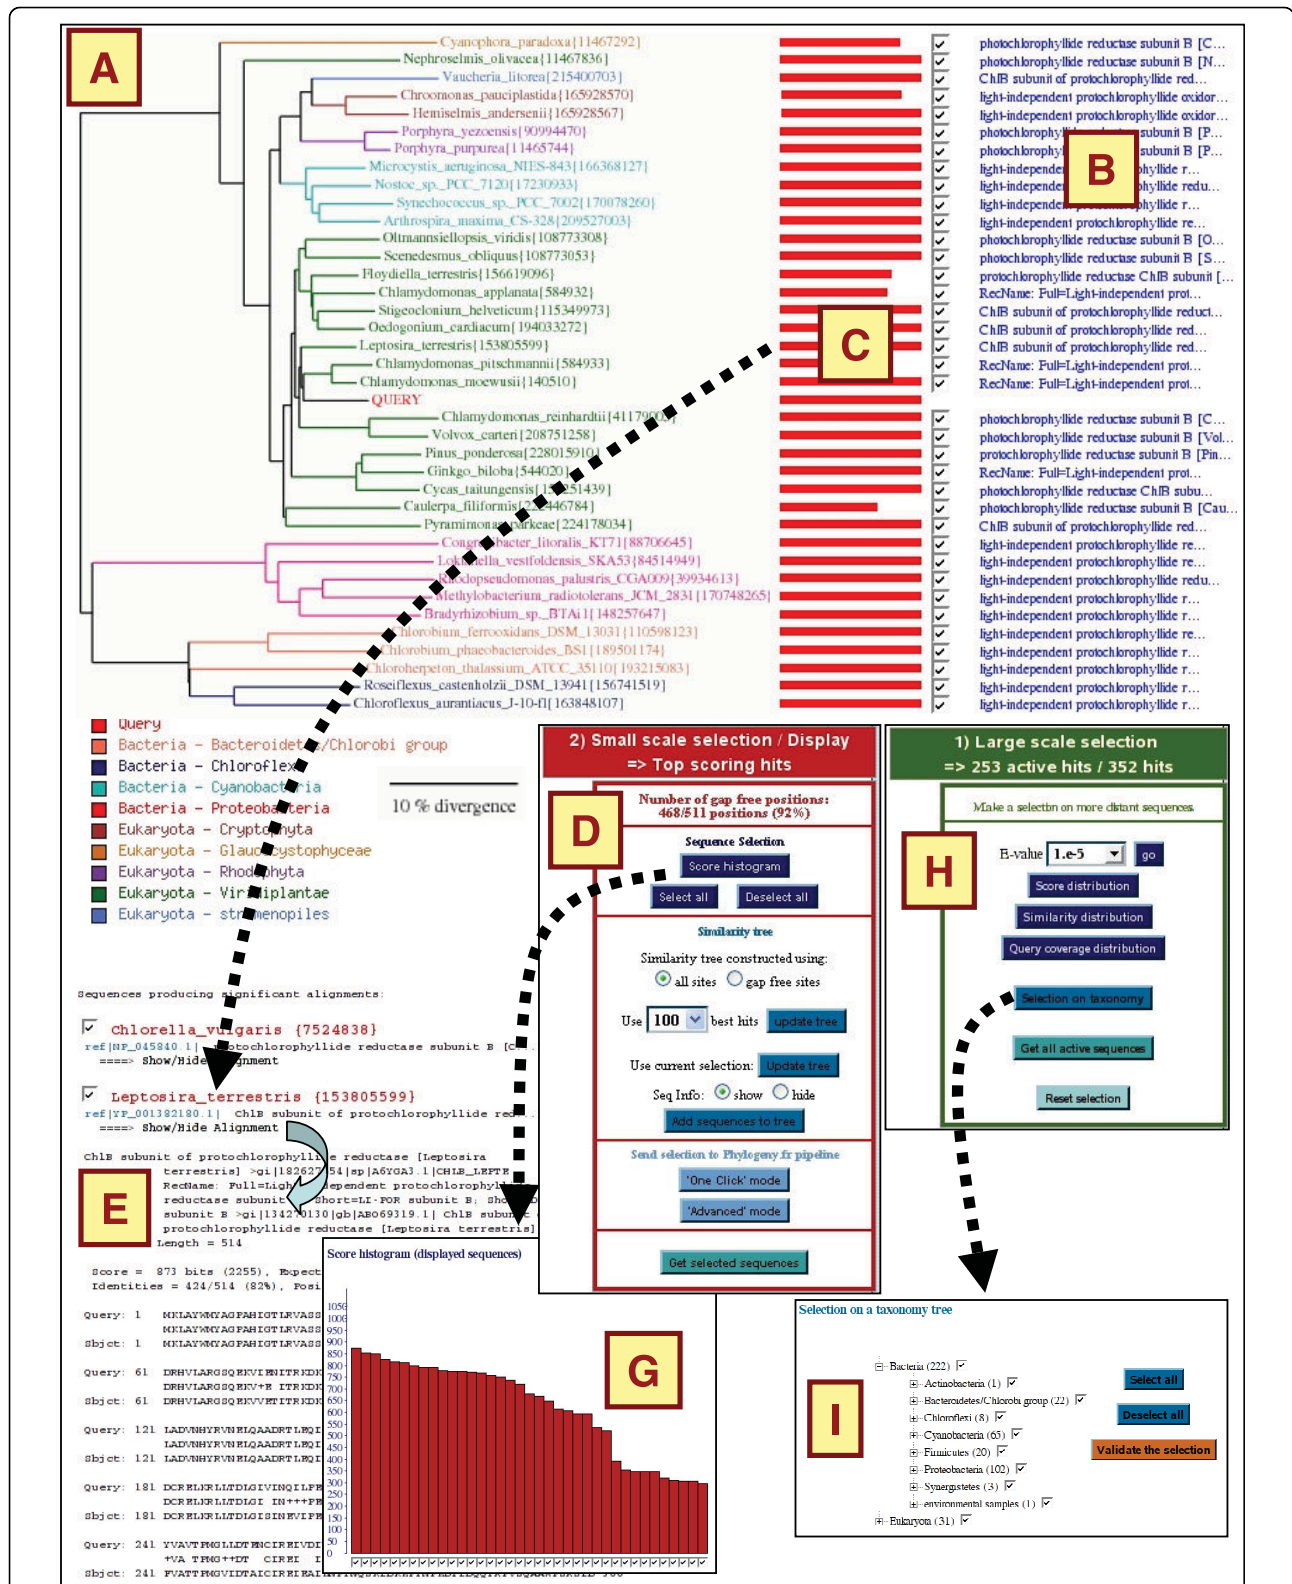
A

Cyanophora_paradoxa{11467292}
Nephroselmis_olivacea{11467836}
Vaucheria_litorea{215400703}
Chroomonas_pauciplastida{165928570}
Hemiselmis_andersenii{165928567}
Porphyra_yezoensis{90994470}
Porphyra_purpurea{11465744}
Microcystis_aeruginosa_NIES-843{166368127}
Nostoc_sp._PCC_7120{17230933}
Synechococcus_sp._PCC_7002{170078260}
Arthrospira_maxima_CS-328{209527003}
Oltmannsiellopsis_viridis{108773308}
Scenedesmus_obliquus{108773053}
Floydiella_terrestris{156619096}
Chlamydomonas_applanata{584932}
Stigeoclonium_helveticum{115349973}
Oedogonium_cardiacum{194033272}
Leptosira_terrestris{153805599}
Chlamydomonas_pitschmannii{584933}
Chlamydomonas_moewusii{140510}
QUERY
Chlamydomonas_reinhardtii{41179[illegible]}
Volvox_carteri{208751258}
Pinus_ponderosa{22801591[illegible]}
Ginkgo_biloba{544020}
Cycas_taitungensis{1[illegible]51439}
Caulerpa_filiformi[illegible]46784}
Pyramimona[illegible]keae{224178034}
Cong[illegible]acter_litoralis_KT71{88706645}
Lo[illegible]lla_vestfoldensis_SKA53{84514949}
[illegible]dopseudomonas_palustris_CGA009{39934613}
Methylobacterium_radiotolerans_JCM_2831{170748265}
Bradyrhizobium_sp._BTAi1{148257647}
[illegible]lorobium_ferrooxidans_DSM_13031{110598123}
Chlorobium_phaeobacteroides_BS1{189501174}
Chloroherpeton_thalassium_ATCC_35110{193215083}
Roseiflexus_castenholzii_DSM_13941{156741519}
Chloroflexus_aurantiacus_J-10-fl{163848107}

B

photochlorophyllide reductase subunit B [C...
photochlorophyllide reductase subunit B [N...
ChlB subunit of protochlorophyllide red...
light-independent protochlorophyllide oxidor...
light-independent protochlorophyllide oxidor...
photochloroph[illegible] subunit B [P...
photochloroph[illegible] subunit B [P...
light-independe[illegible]phyllide r...
light-independe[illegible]phyllide redu...
light-independe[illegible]phyllide r...
light-independent protochlorophyllide re...
photochlorophyllide reductase subunit B [O...
photochlorophyllide reductase subunit B [S...
protochlorophyllide reductase ChlB subunit [...
RecName: Full=Light-independent prot...
ChlB subunit of protochlorophyllide reduct...
ChlB subunit of protochlorophyllide red...
ChlB subunit of protochlorophyllide red...
RecName: Full=Light-independent prot...
RecName: Full=Light-independent prot...
photochlorophyllide reductase subunit B [C...
photochlorophyllide reductase subunit B [Vol...
protochlorophyllide reductase subunit B [Pin...
RecName: Full=Light-independent prot...
photochlorophyllide reductase ChlB subu...
photochlorophyllide reductase subunit B [Cau...
ChlB subunit of protochlorophyllide red...
light-independent protochlorophyllide re...
light-independent protochlorophyllide re...
light-independent protochlorophyllide redu...
light-independent protochlorophyllide r...
light-independent protochlorophyllide r...
light-independent protochlorophyllide re...
light-independent protochlorophyllide r...
light-independent protochlorophyllide r...
light-independent protochlorophyllide r...
light-independent protochlorophyllide r...

C

Query
Bacteria - Bacteroidet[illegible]/Chlorobi group
Bacteria - Chloroflex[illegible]
Bacteria - Cyanobact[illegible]ria
Bacteria - Proteob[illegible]cteria
Eukaryota - Crypt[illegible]hyta
Eukaryota - Glau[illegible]cystophyceae
Eukaryota - Rhod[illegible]hyta
Eukaryota - Vir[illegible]iplantae
Eukaryota - str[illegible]menopiles

10 % divergence

2) Small scale selection / Display
=> Top scoring hits

D

Number of gap free positions:
468/511 positions (92%)

Sequence Selection
Score histogram
Select all
Deselect all

Similarity tree
Similarity tree constructed using:
all sites gap free sites
Use 100 best hits update tree
Use current selection: Update tree
Seq Info: show hide
Add sequences to tree

Send selection to Phylogeny.fr pipeline
'One Click' mode
'Advanced' mode

Get selected sequences

1) Large scale selection
=> 253 active hits / 352 hits

Make a selection on more distant sequences

H

E-value 1.e-5 go
Score distribution
Similarity distribution
Query coverage distribution
Selection on taxonomy
Get all active sequences
Reset selection

Sequences producing significant alignments:

Chlorella_v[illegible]lgaris {7524838}
ref|NP_045840.1| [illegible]otochlorophyllide reductase subunit B [C...
==== Show/Hide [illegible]gnment

Leptosira_terrestris {153805599}
ref|YP_001382180.1| ChlB subunit of protochlorophyllide red...
==== Show/Hide Alignment

E

ChlB subunit of protochlorophyll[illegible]e reductase [Leptosira terrestris] >gi|182627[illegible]54|sp|A6YGA3.1|CHLB_LEPTE RecName: Full=Ligh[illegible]dependent protochlorophyl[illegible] reductase subunit B; Short=LI-POR subunit B; Sho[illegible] subunit B >gi|1342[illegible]0130|gb|ABO69319.1| ChlB subun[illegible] protochlorophyllide reductase [Leptosira terrestris]
Length = 514

Score = 873 bits (2255), Expect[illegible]
Identities = 424/514 (82%), Posi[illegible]

Query: 1 MKLAYWMYAGPAHIGTLRVASS
MKLAYWMYAGPAHIGTLRVASS
Sbjct: 1 MKLAYWMYAGPAHIGTLRVASS

Query: 61 DRHVLARGSQEKVIENITRKDK
DRHVLARGSQEKV+E ITRKDK
Sbjct: 61 DRHVLARGSQEKVVETITRKDK

Query: 121 LADVNHYRVNELQAADRTLEQI
LADVNHYRVNELQAADRTLEQI
Sbjct: 121 LADVNHYRVNELQAADRTLEQI

Query: 181 DCRELIRLLTDIGIVINQILFP
DCRELIRLLTDIGI IN+++FP
Sbjct: 181 DCRELIRLLTDIGISINEVIFP

Query: 241 YVAVTPMGLLDTENCIREIVDI
+VA TPMG++DT CIREI
Sbjct: 241 FVATTPMGVIDTAICIREIRAI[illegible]

Score histogram (displayed sequences)

1050
1000
950
900
850
800
750
700
650
600
550
500
450
400
350
300
250
200
150
100
50
0

G

Selection on a taxonomy tree

Bacteria (222)
Actinobacteria (1)
Bacteroidetes/Chlorobi group (22)
Chloroflexi (8)
Cyanobacteria (65)
Firmicutes (20)
Proteobacteria (102)
Synergistetes (3)
environmental samples (1)
Eukaryota (31)

I

Select all
Deselect all
Validate the selection